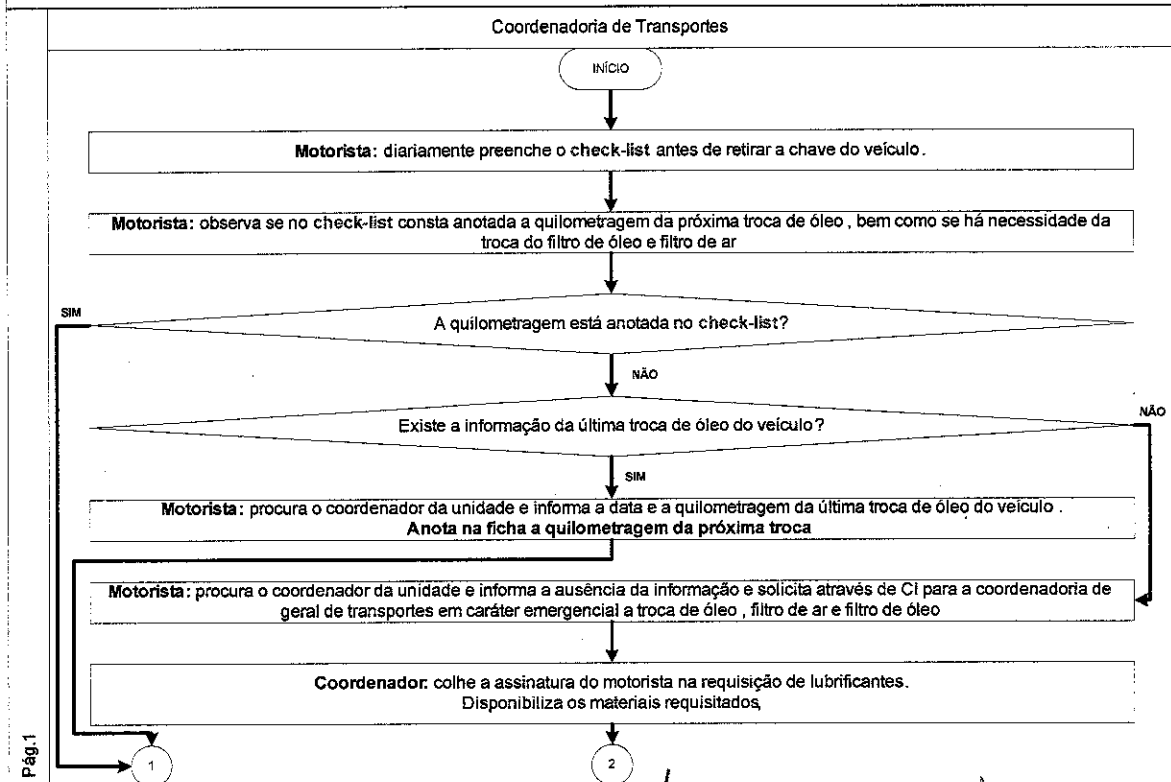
Coordenadoria de Transportes

INÍCIO

**Motorista:** diariamente preenche o **check-list** antes de retirar a chave do veículo.

**Motorista:** observa se no **check-list** consta anotada a quilometragem da próxima troca de óleo , bem como se há necessidade da troca do filtro de óleo e filtro de ar

SIM

A quilometragem está anotada no **check-list**?

NÃO

NÃO

Existe a informação da última troca de óleo do veículo?

SIM

**Motorista:** procura o coordenador da unidade e informa a data e a quilometragem da última troca de óleo do veículo . **Anota na ficha a quilometragem da próxima troca**

**Motorista:** procura o coordenador da unidade e informa a ausência da informação e solicita através de CI para a coordenadoria de geral de transportes em caráter emergencial a troca de óleo , filtro de ar e filtro de óleo

**Coordenador:** colhe a assinatura do motorista na requisição de lubrificantes. Disponibiliza os materiais requisitados,

Pág.1

1

2